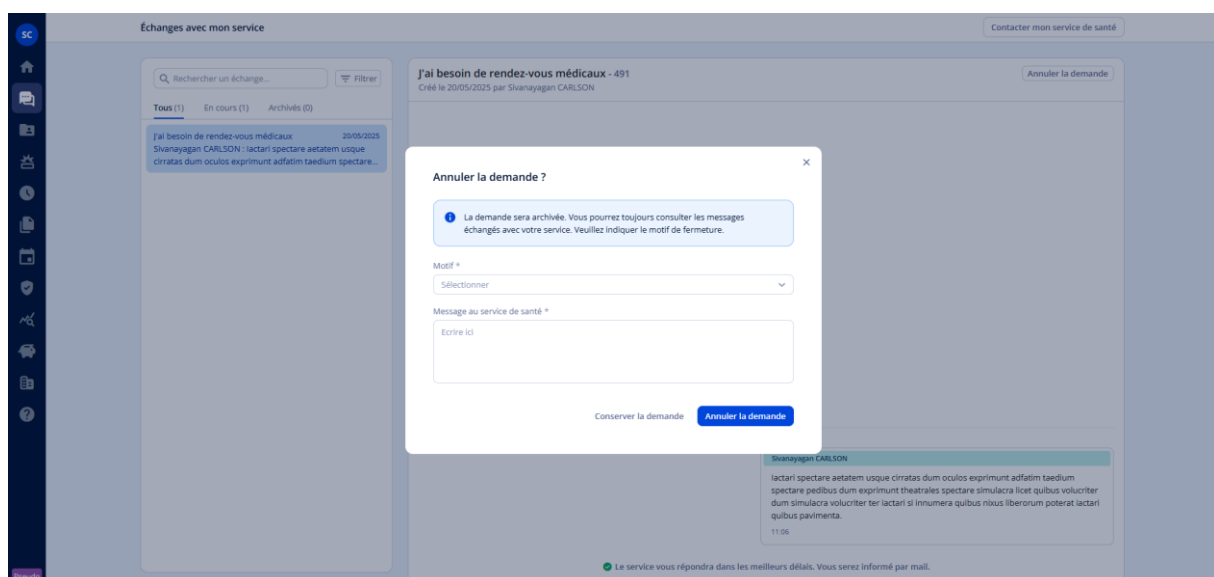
SC

Échanges avec mon service

Contacter mon service de santé

Rechercher un échange...

Filtrer

Tous (1) En cours (1) Archivés (0)

J'ai besoin de rendez-vous médicaux 20/05/2025
Sivanayagan CARLSON : lactari spectare aetatem usque cirratas dum oculos exprimunt adfatim taedium spectare...

J'ai besoin de rendez-vous médicaux - 491
Créé le 20/05/2025 par Sivanayagan CARLSON

Annuler la demande

×

Annuler la demande ?

La demande sera archivée. Vous pourrez toujours consulter les messages échangés avec votre service. Veuillez indiquer le motif de fermeture.

Motif *

Sélectionner

Message au service de santé *

Ecrire ici

Conserver la demande

Annuler la demande

Sivanayagan CARLSON

lactari spectare aetatem usque cirratas dum oculos exprimunt adfatim taedium spectare pedibus dum exprimunt theatrales spectare simulacra licet quibus volucriter dum simulacra volucriter ter lactari si innumera quibus nixus liberorum poterat lactari quibus pavimenta.

11:06

Le service vous répondra dans les meilleurs délais. Vous serez informé par mail.

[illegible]